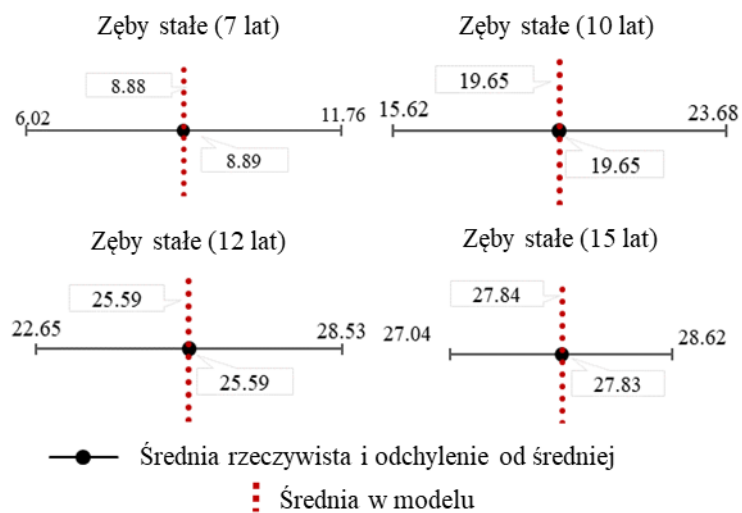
Zęby stałe (7 lat)

8.88

6,02

11.76

8.89

Zęby stałe (10 lat)

19.65

15.62

23.68

19.65

Zęby stałe (12 lat)

25.59

22.65

28.53

25.59

Zęby stałe (15 lat)

27.84

27.04

28.62

27.83

Średnia rzeczywista i odchylenie od średniej

Średnia w modelu